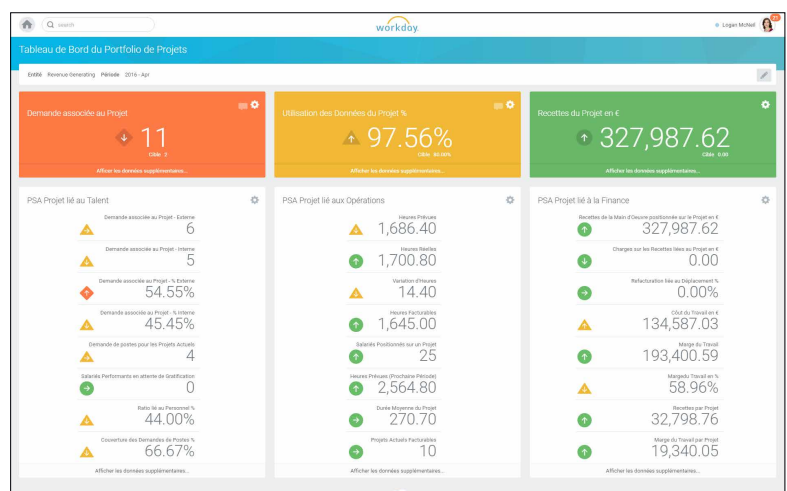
search

workday.

Logan McNeil

Tableau de Bord du Portfolio de Projets

Entité Revenue Generating Période 2016 - Apr

Demande associée au Projet

11

Cible 2

Afficher les données supplémentaires...

Utilisation des Données du Projet %

97.56%

Cible 80.00%

Afficher les données supplémentaires...

Recettes du Projet en €

327,987.62

Cible 0.00

Afficher les données supplémentaires...

PSA Projet lié au Talent

Demande associée au Projet - Externe
6

Demande associée au Projet - Interne
5

Demande associée au Projet - % Externe
54.55%

Demande associée au Projet - % Interne
45.45%

Demande de postes pour les Projets Actuels
4

Salariés Performants en attente de Gratification
0

Ratio lié au Personnel %
44.00%

Couverture des Demandes de Postes %
66.67%

Afficher les données supplémentaires...

PSA Projet lié aux Opérations

Heures Prévues
1,686.40

Heures Réelles
1,700.80

Variation d'Heures
14.40

Heures Facturables
1,645.00

Salariés Positionnés sur un Projet
25

Heures Prévues (Prochaine Période)
2,564.80

Durée Moyenne du Projet
270.70

Projets Actuels Facturables
10

Afficher les données supplémentaires...

PSA Projet lié à la Finance

Recettes de la Main d'Oeuvre positionnée sur le Projet en €
327,987.62

Charges sur les Recettes liées au Projet en €
0.00

Refacturation liée au Déplacement %
0.00%

Coût du Travail en €
134,587.03

Marge du Travail
193,400.59

Margedu Travail en %
58.96%

Recettes par Projet
32,798.76

Marge du Travail par Projet
19,340.05

Afficher les données supplémentaires...